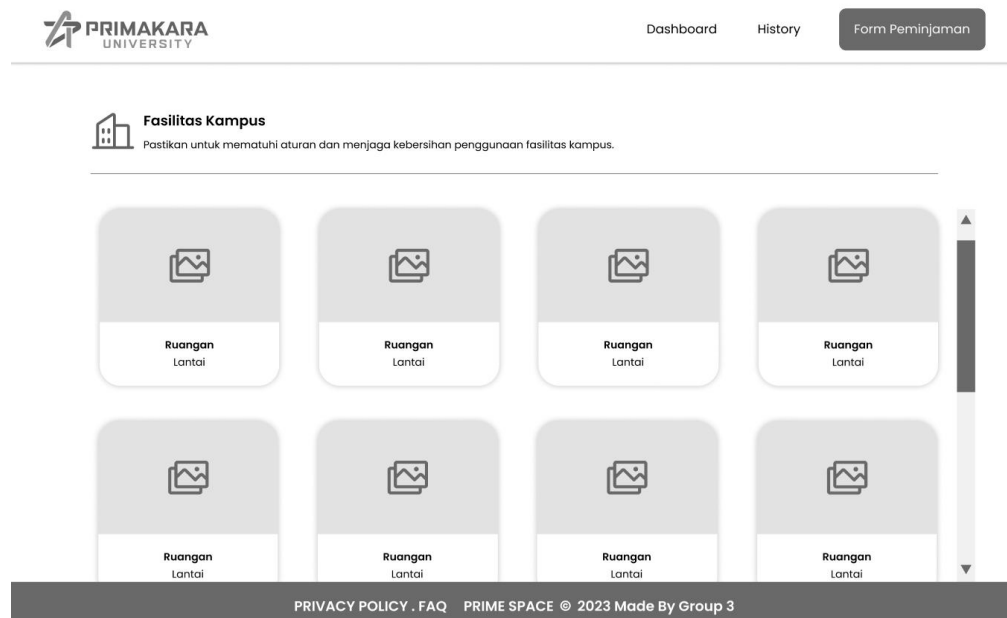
PRIMAKARA UNIVERSITY

Dashboard History Form Peminjaman

Fasilitas Kampus
Pastikan untuk mematuhi aturan dan menjaga kebersihan penggunaan fasilitas kampus.

Ruangan
Lantai

Ruangan
Lantai

Ruangan
Lantai

Ruangan
Lantai

Ruangan
Lantai

Ruangan
Lantai

Ruangan
Lantai

Ruangan
Lantai

PRIVACY POLICY . FAQ PRIME SPACE © 2023 Made By Group 3